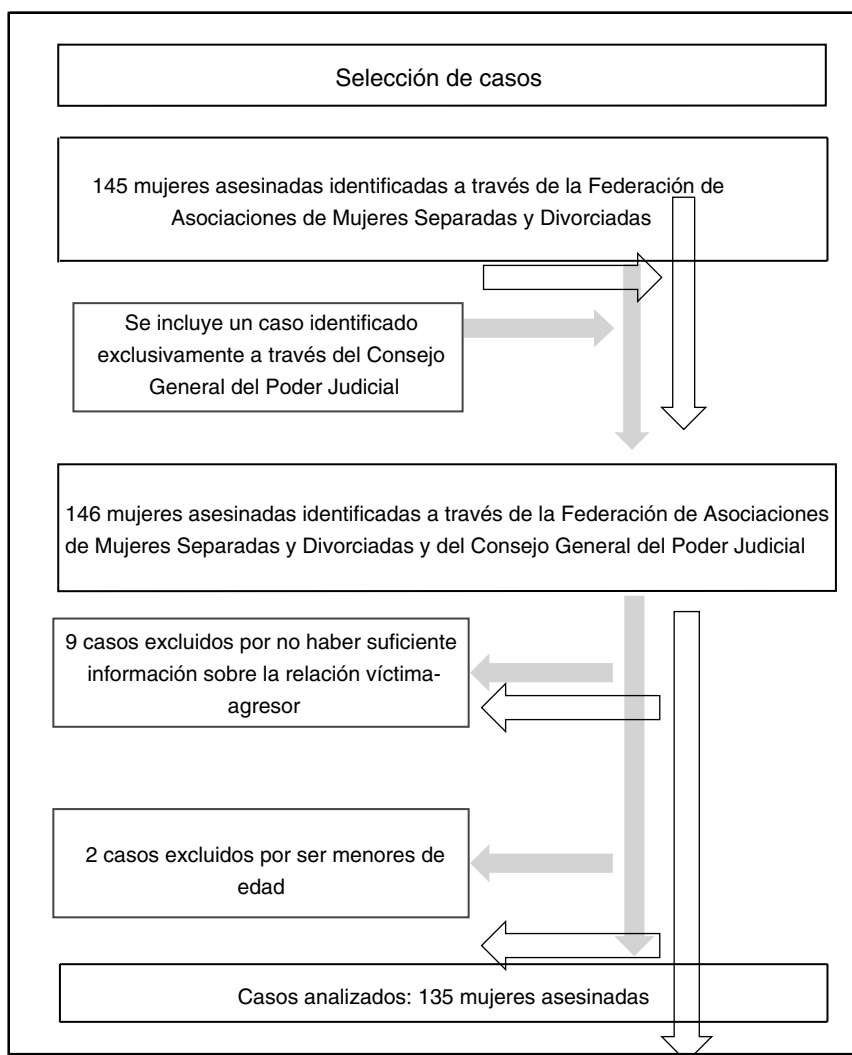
Selección de casos

145 mujeres asesinadas identificadas a través de la Federación de Asociaciones de Mujeres Separadas y Divorciadas

Se incluye un caso identificado exclusivamente a través del Consejo General del Poder Judicial

146 mujeres asesinadas identificadas a través de la Federación de Asociaciones de Mujeres Separadas y Divorciadas y del Consejo General del Poder Judicial

9 casos excluidos por no haber suficiente información sobre la relación víctima-agresor

2 casos excluidos por ser menores de edad

Casos analizados: 135 mujeres asesinadas